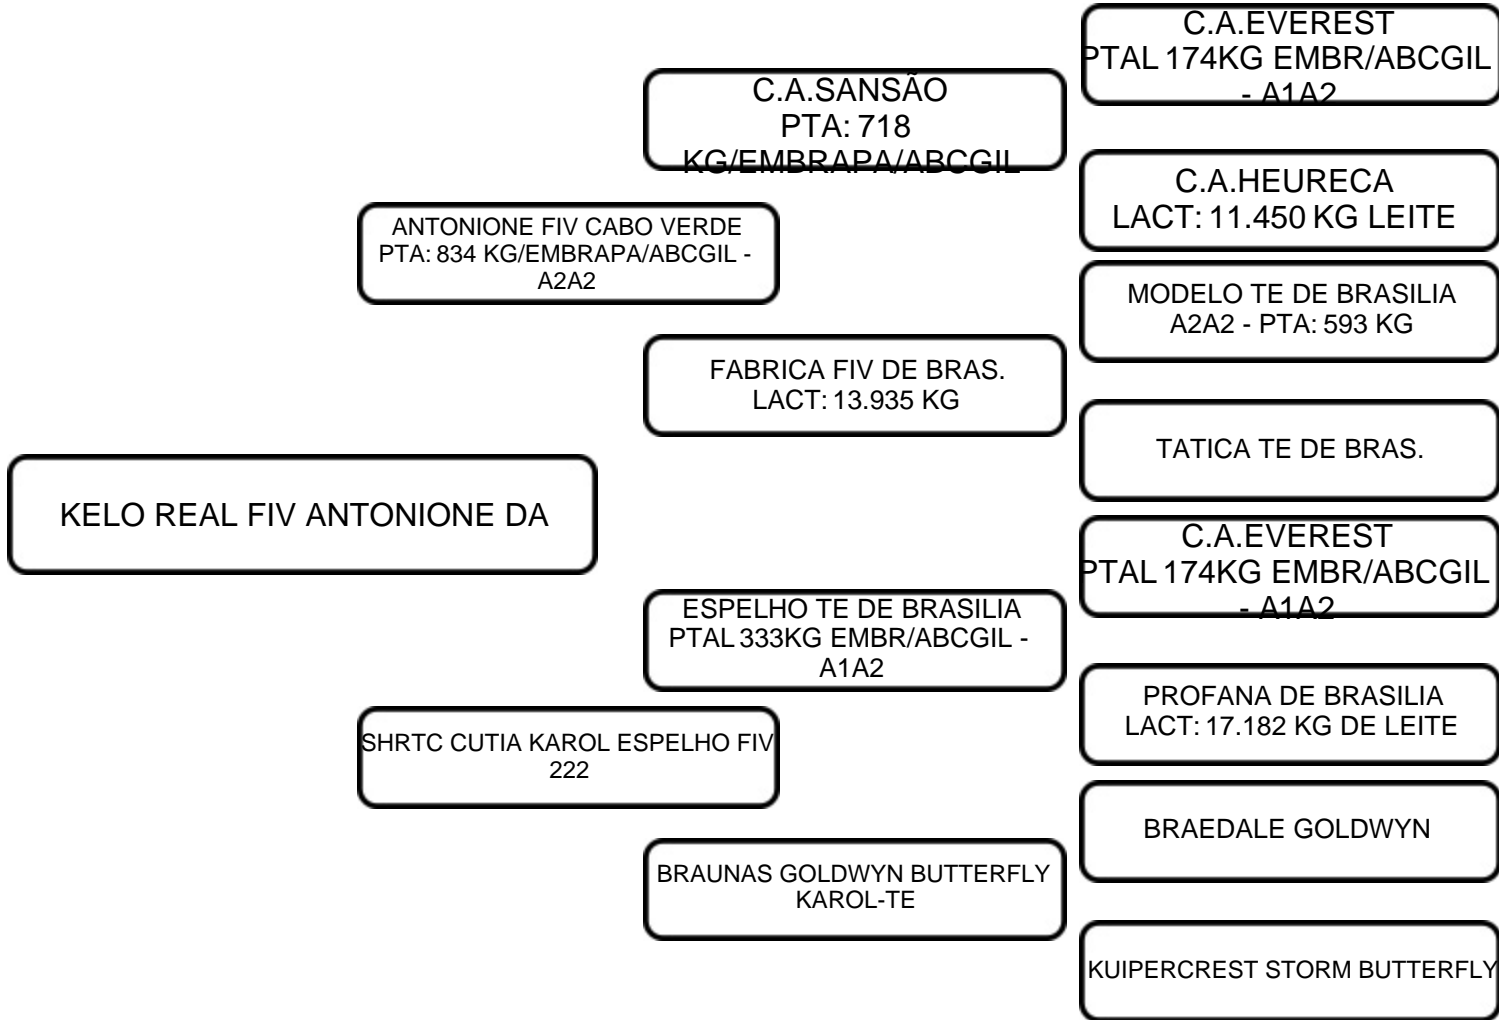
KELO REAL FIV ANTONIONE DA

ANTONIONE FIV CABO VERDE
PTA: 834 KG/EMBRAPA/ABCGIL - A2A2

SHRTC CUTIA KAROL ESPELHO FIV 222

C.A.SANSÃO
PTA: 718 KG/EMBRAPA/ABCGIL

FABRICA FIV DE BRAS.
LACT: 13.935 KG

ESPELHO TE DE BRASILIA
PTAL 333KG EMBR/ABCGIL - A1A2

BRAUNAS GOLDWYN BUTTERFLY KAROL-TE

C.A.EVEREST
PTAL 174KG EMBR/ABCGIL - A1A2

C.A.HEURECA
LACT: 11.450 KG LEITE

MODELO TE DE BRASILIA
A2A2 - PTA: 593 KG

TATICA TE DE BRAS.

C.A.EVEREST
PTAL 174KG EMBR/ABCGIL - A1A2

PROFANA DE BRASILIA
LACT: 17.182 KG DE LEITE

BRAEDALE GOLDWYN

KUIPERCREST STORM BUTTERFLY